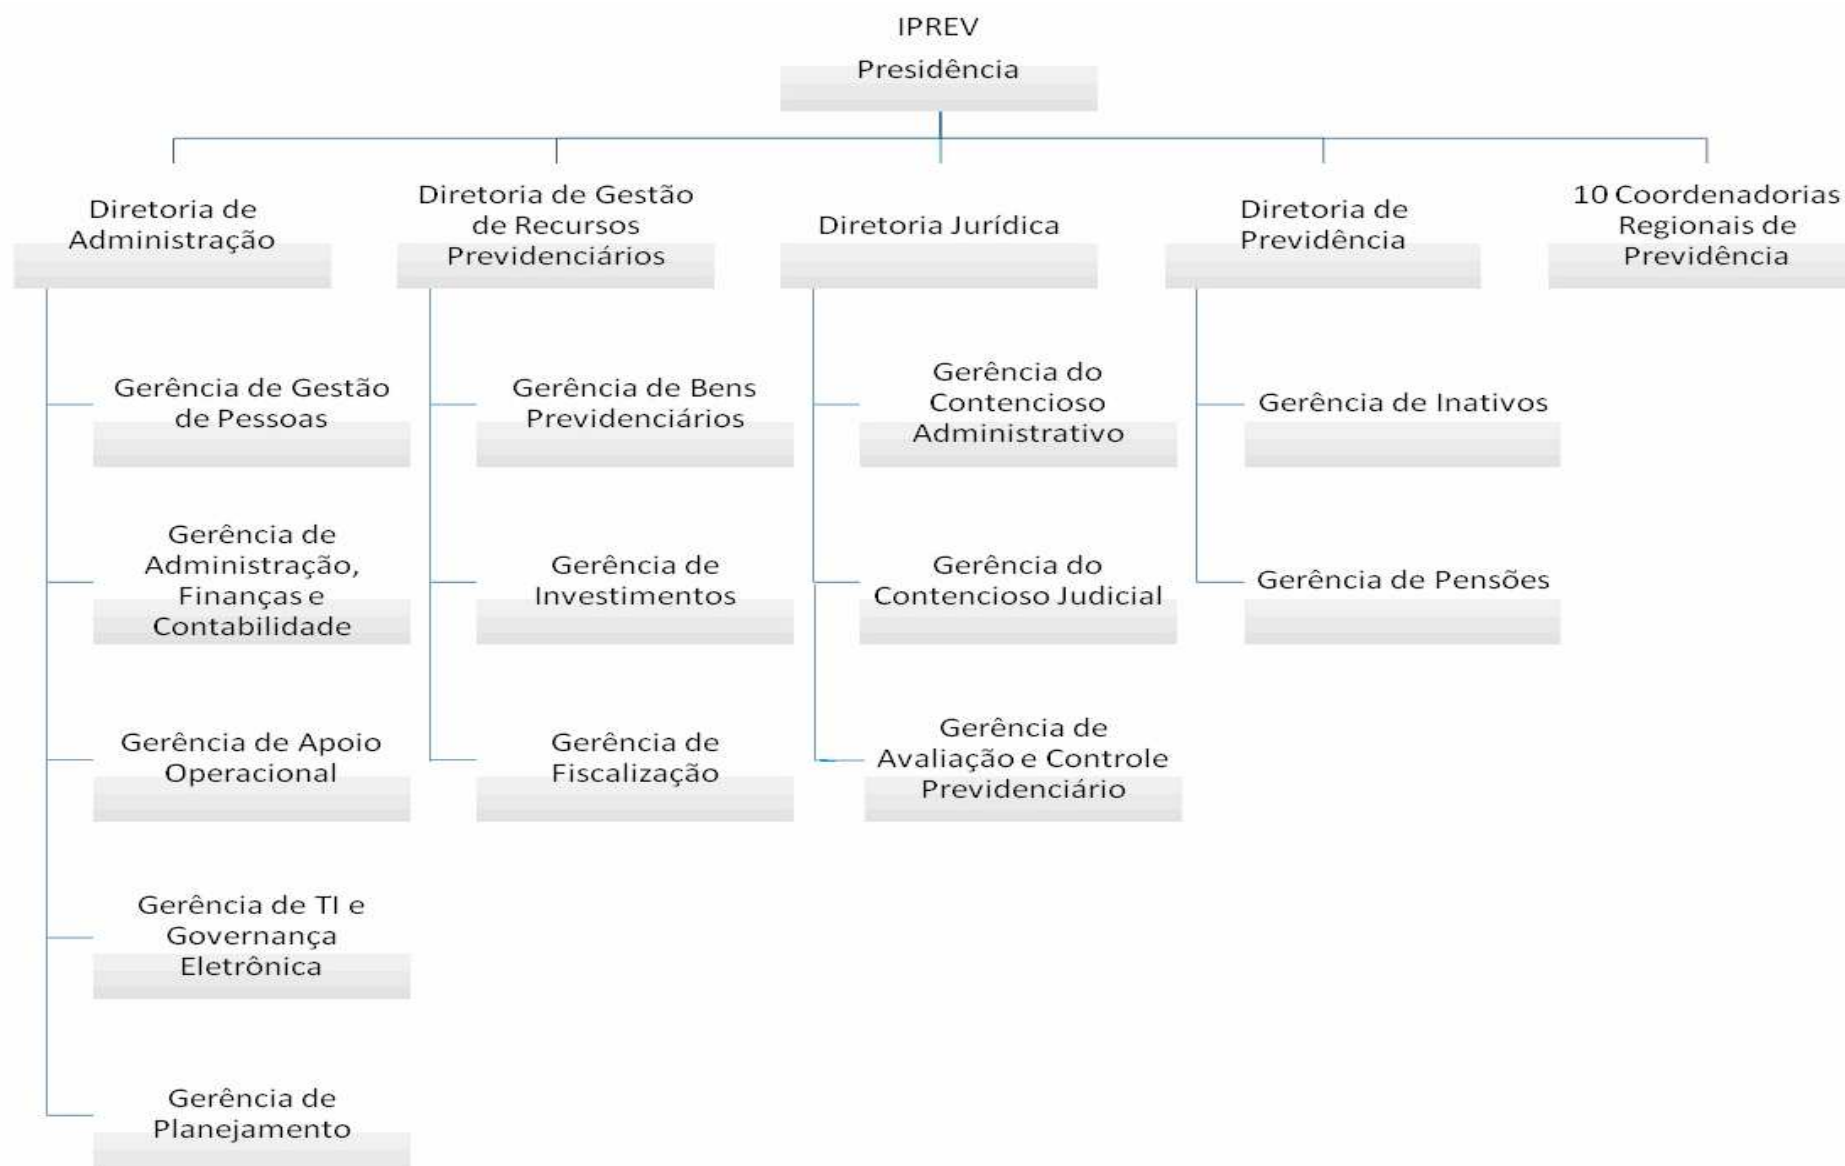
IPREV

Presidência

Diretoria de Administração

Gerência de Gestão de Pessoas

Gerência de Administração, Finanças e Contabilidade

Gerência de Apoio Operacional

Gerência de TI e Governança Eletrônica

Gerência de Planejamento

Diretoria de Gestão de Recursos Previdenciários

Gerência de Bens Previdenciários

Gerência de Investimentos

Gerência de Fiscalização

Diretoria Jurídica

Gerência do Contencioso Administrativo

Gerência do Contencioso Judicial

Gerência de Avaliação e Controle Previdenciário

Diretoria de Previdência

Gerência de Inativos

Gerência de Pensões

10 Coordenadorias Regionais de Previdência